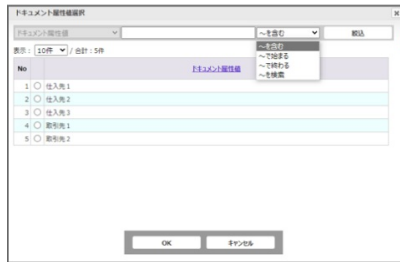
ドキュメント属性値選択

ドキュメント属性値

～を含む

絞込

～を含む
～で始まる
～で終わる
～を検索

表示： 10件 / 合計：5件

| No | | ドキュメント属性値 |
|---|---|---|
| 1 | ○ | 仕入先１ |
| 2 | ○ | 仕入先２ |
| 3 | ○ | 仕入先３ |
| 4 | ○ | 取引先１ |
| 5 | ○ | 取引先２ |

OK

キャンセル